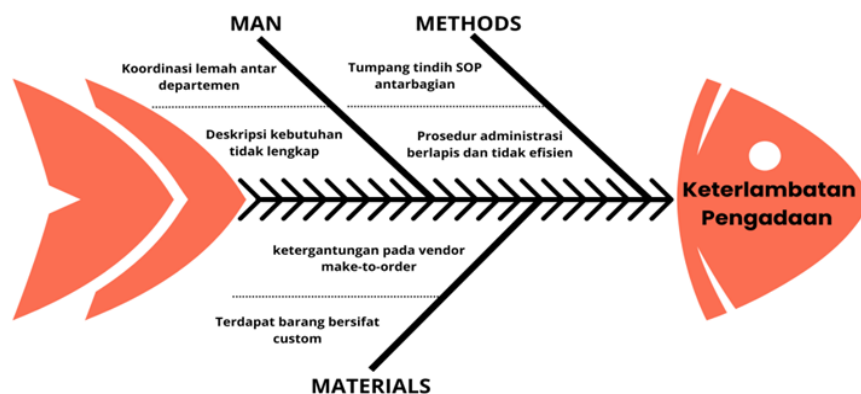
MAN

METHODS

Koordinasi lemah antar departemen

Deskripsi kebutuhan tidak lengkap

Tumpang tindih SOP antarbagian

Prosedur administrasi berlapis dan tidak efisien

Keterlambatan Pengadaan

ketergantungan pada vendor make-to-order

Terdapat barang bersifat custom

MATERIALS